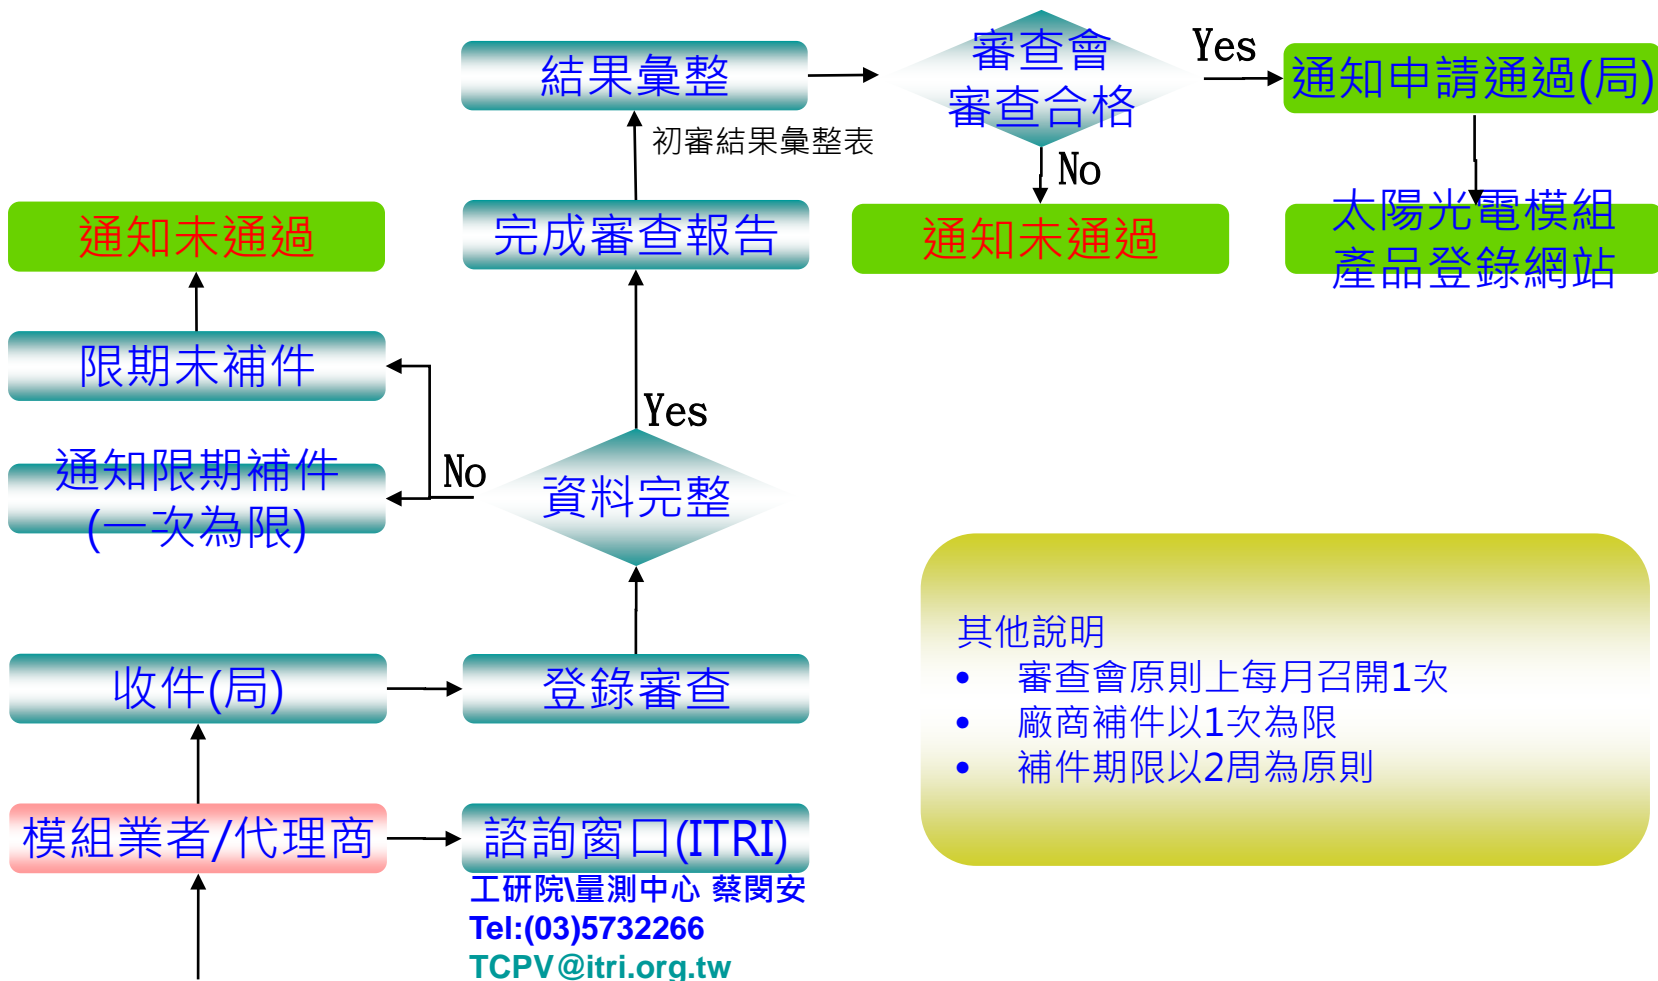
結果彙整

審查會
審查合格

Yes

通知申請通過(局)

初審結果彙整表

No

通知未通過

完成審查報告

通知未通過

太陽光電模組
產品登錄網站

限期未補件

Yes

通知限期補件
(一次為限)

No

資料完整

其他說明
• 審查會原則上每月召開1次
• 廠商補件以1次為限
• 補件期限以2周為原則

收件(局)

登錄審查

模組業者/代理商

諮詢窗口(ITRI)

工研院\量測中心 蔡閔安
Tel:(03)5732266
TCPV@itri.org.tw